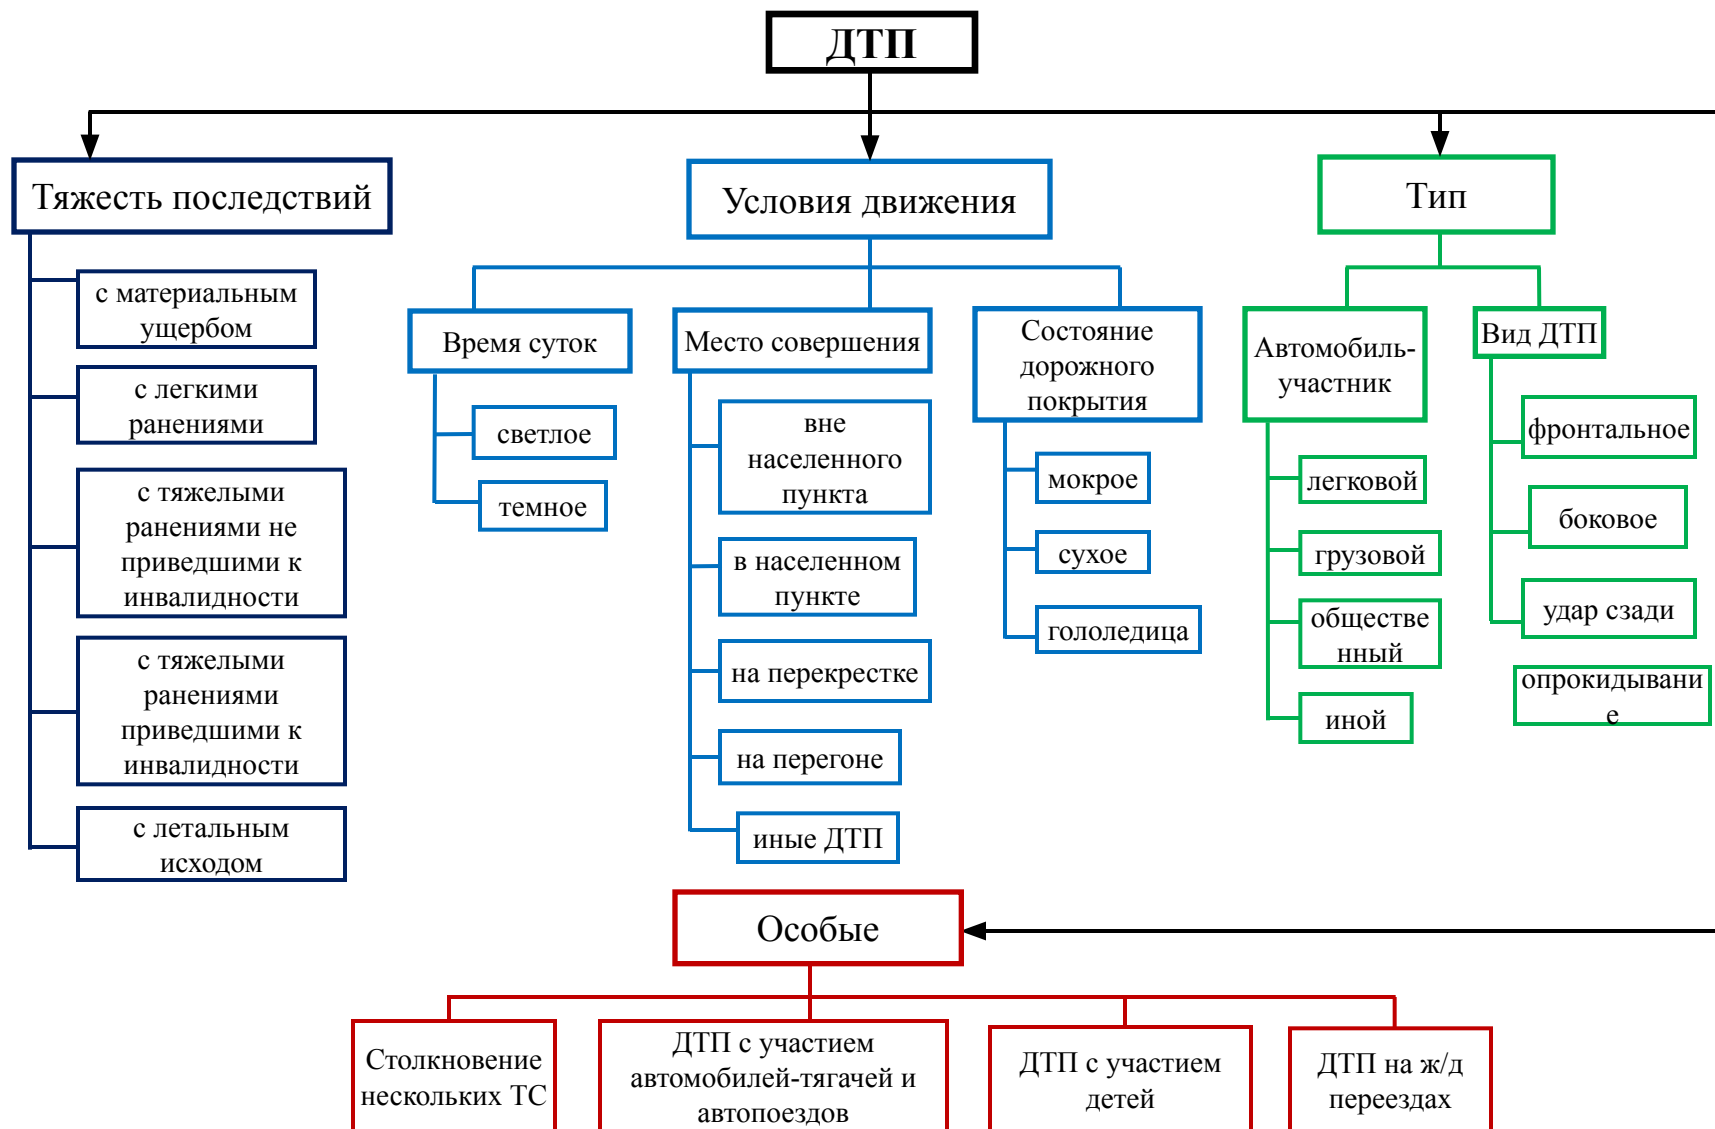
ДТП

Тяжесть последствий

с материальным ущербом

с легкими ранениями

с тяжелыми ранениями не приведшими к инвалидности

с тяжелыми ранениями приведшими к инвалидности

с летальным исходом

Условия движения

Время суток

светлое

темное

Место совершения

вне населенного пункта

в населенном пункте

на перекрестке

на перегоне

иные ДТП

Состояние дорожного покрытия

мокрое

сухое

гололедица

Тип

Автомобиль-участник

легковой

грузовой

общественный

иной

Вид ДТП

фронтальное

боковое

удар сзади

опрокидывание

Особые

Столкновение нескольких ТС

ДТП с участием автомобилей-тягачей и автопоездов

ДТП с участием детей

ДТП на ж/д переездах